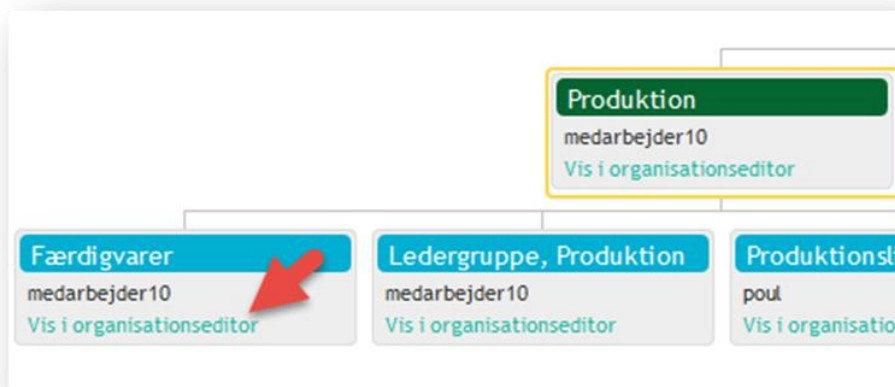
Produktion
medarbejder10
Vis i organisationseditor

Færdigvarer
medarbejder10
Vis i organisationseditor

Ledergruppe, Produktion
medarbejder10
Vis i organisationseditor

Produktionsl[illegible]
poul
Vis i organisatio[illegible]